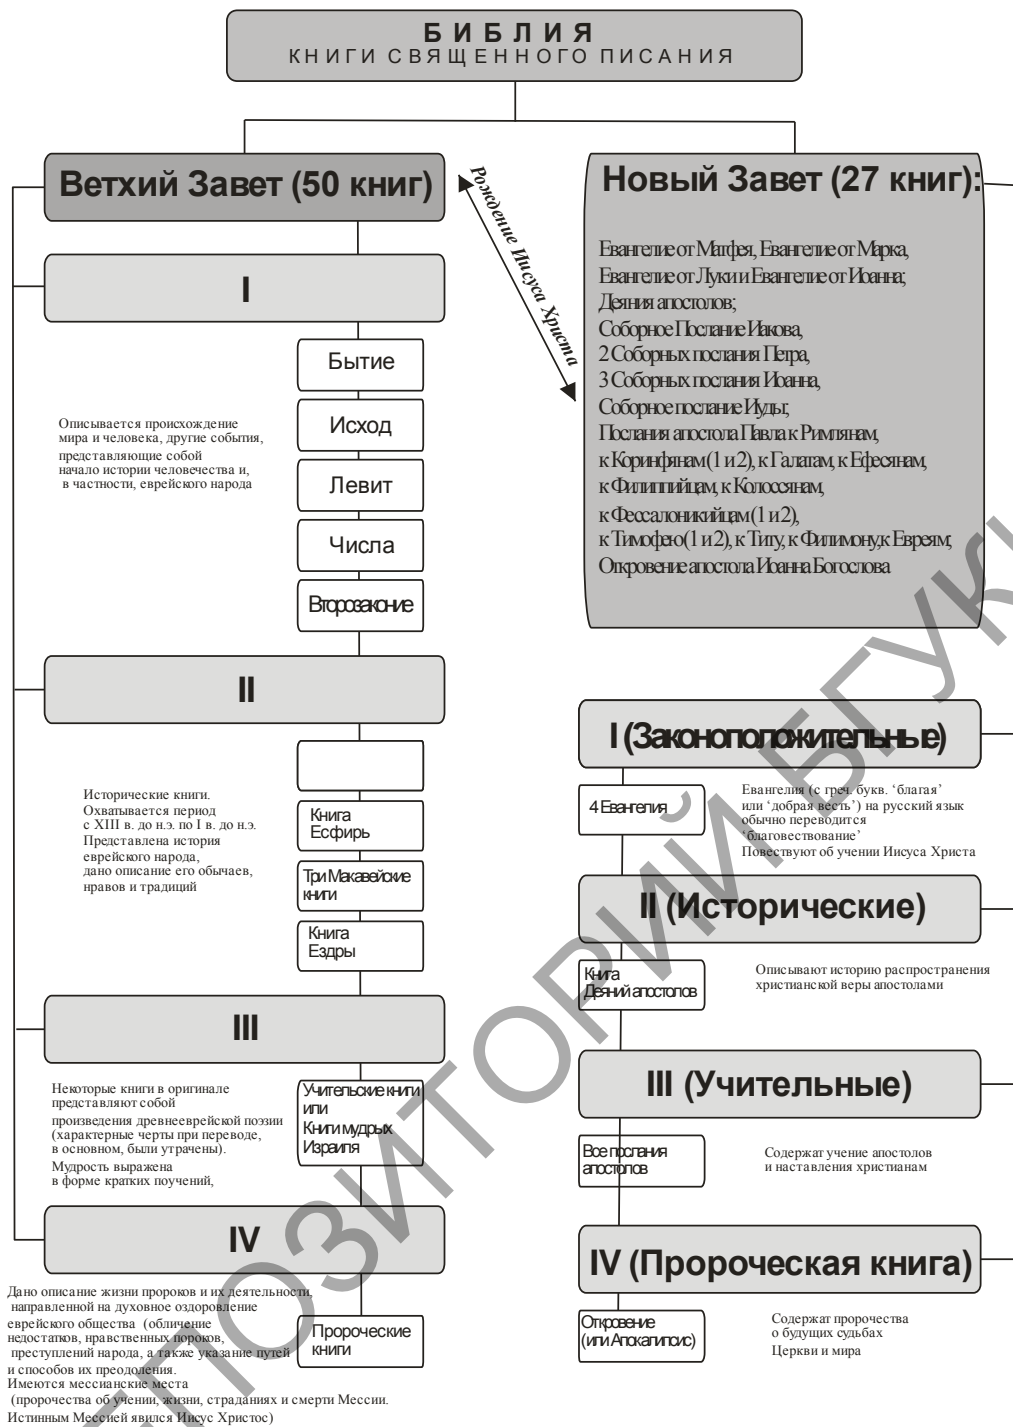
Б И Б Л И Я
К Н И Г И  С В Я Щ Е Н Н О Г О  П И С А Н И Я

Ветхий Завет (50 книг)

Рождение Иисуса Христа

Новый Завет (27 книг):

Евангелие от Матфея, Евангелие от Марка, Евангелие от Луки и Евангелие от Иоанна; Деяния апостолов; Соборное Послание Иакова, 2 Соборных послания Петра, 3 Соборных послания Иоанна, Соборное послание Иуды; Послания апостола Павла к Римлянам, к Коринфянам (1 и 2), к Галатам, к Ефесянам, к Филиппийцам, к Колоссянам, к Фессалоникийцам (1 и 2), к Тимофею (1 и 2), к Титу, к Филимону, к Евреям; Откровение апостола Иоанна Богослова

I

Бытие
Исход
Левит
Числа
Второзаконие

Описывается происхождение мира и человека, другие события, представляющие собой начало истории человечества и, в частности, еврейского народа

II

Исторические книги. Охватывается период с XIII в. до н.э. по I в. до н.э. Представлена история еврейского народа, дано описание его обычаев, нравов и традиций

Книга Есфирь
Три Макавейские книги
Книга Ездры

III

Некоторые книги в оригинале представляют собой произведения древнееврейской поэзии (характерные черты при переводе, в основном, были утрачены). Мудрость выражена в форме кратких поучений,

Учительские книги или Книги мудрых Израиля

IV

Дано описание жизни пророков и их деятельности, направленной на духовное оздоровление еврейского общества (обличение недостатков, нравственных пороков, преступлений народа, а также указание путей и способов их преодоления. Имеются мессианские места (пророчества об учении, жизни, страданиях и смерти Мессии. Истинным Мессией явился Иисус Христос)

Пророческие книги

I (Законоположительные)

4 Евангелия

Евангелия (с греч. букв. 'благая' или 'добрая весть') на русский язык обычно переводится 'благовествование' Повествуют об учении Иисуса Христа

II (Исторические)

Книга Деяний апостолов

Описывают историю распространения христианской веры апостолами

III (Учительные)

Все послания апостолов

Содержат учение апостолов и наставления христианам

IV (Пророческая книга)

Откровение (или Апокалипсис)

Содержат пророчества о будущих судьбах Церкви и мира

РЕПОЗИТОРИЙ БГУ